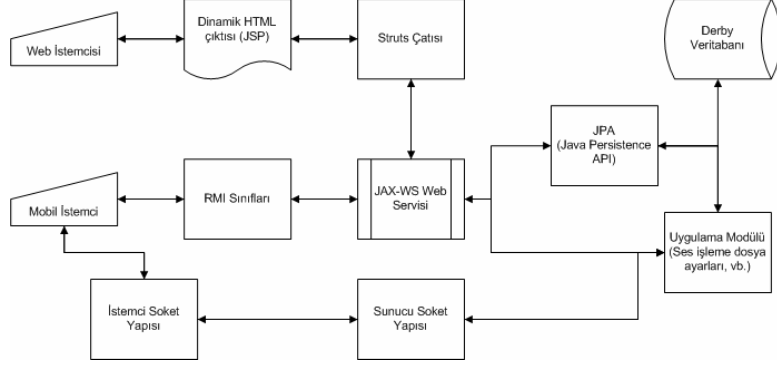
Web İstemcisi

Dinamik HTML çıktısı (JSP)

Struts Çatısı

Derby Veritabanı

JPA (Java Persistence API)

Mobil İstemci

RMI Sınıfları

JAX-WS Web Servisi

Uygulama Modülü (Ses işleme dosya ayarları, vb.)

İstemci Soket Yapısı

Sunucu Soket Yapısı